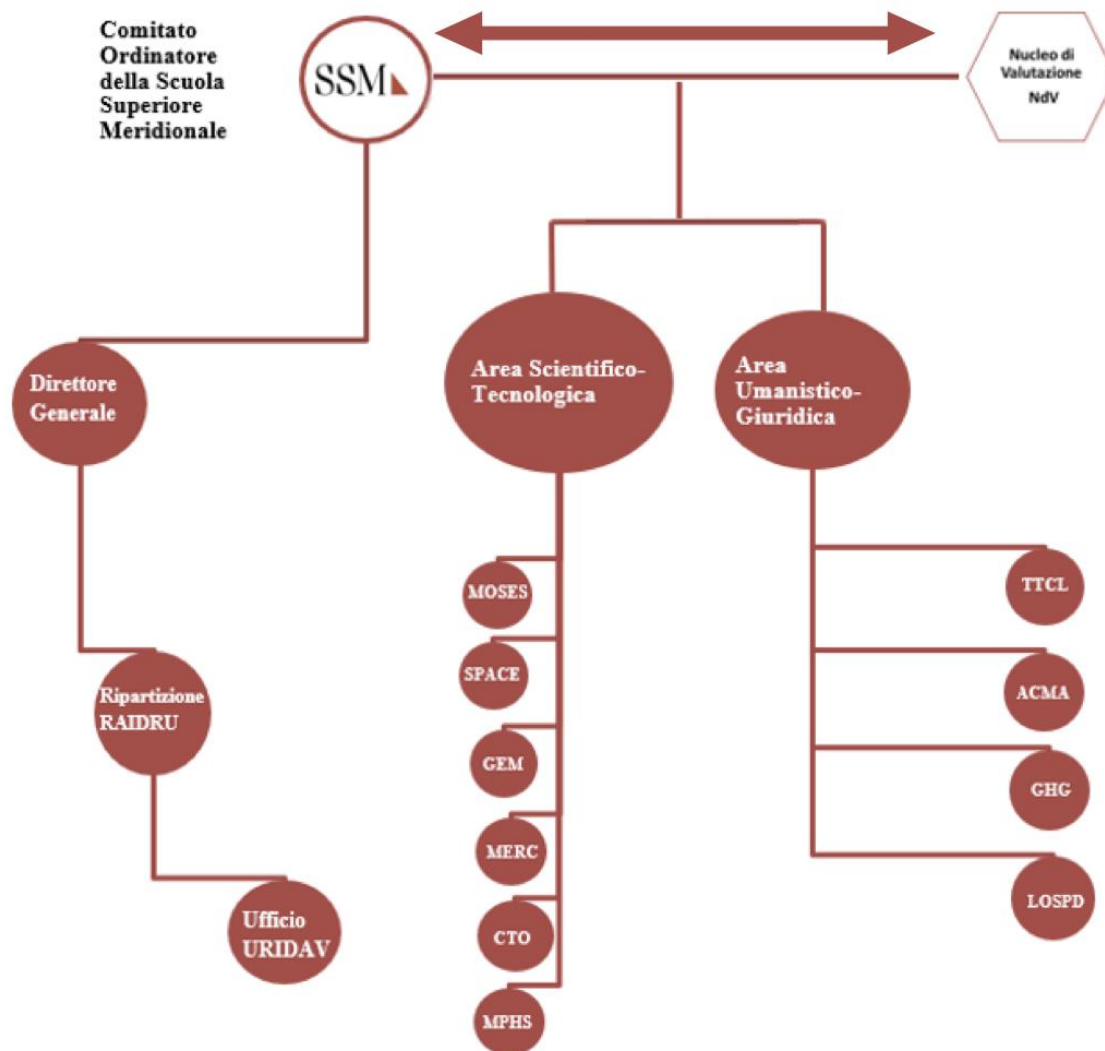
Comitato Ordinatore della Scuola Superiore Meridionale

SSM

Nucleo di Valutazione
NdV

Direttore Generale

Area Scientifico-Tecnologica

Area Umanistico-Giuridica

Ripartizione RAIDRU

Ufficio URIDAV

MOSES

SPACE

GEM

MERC

CTO

MPHS

TTCL

ACMA

GHG

LOSPD